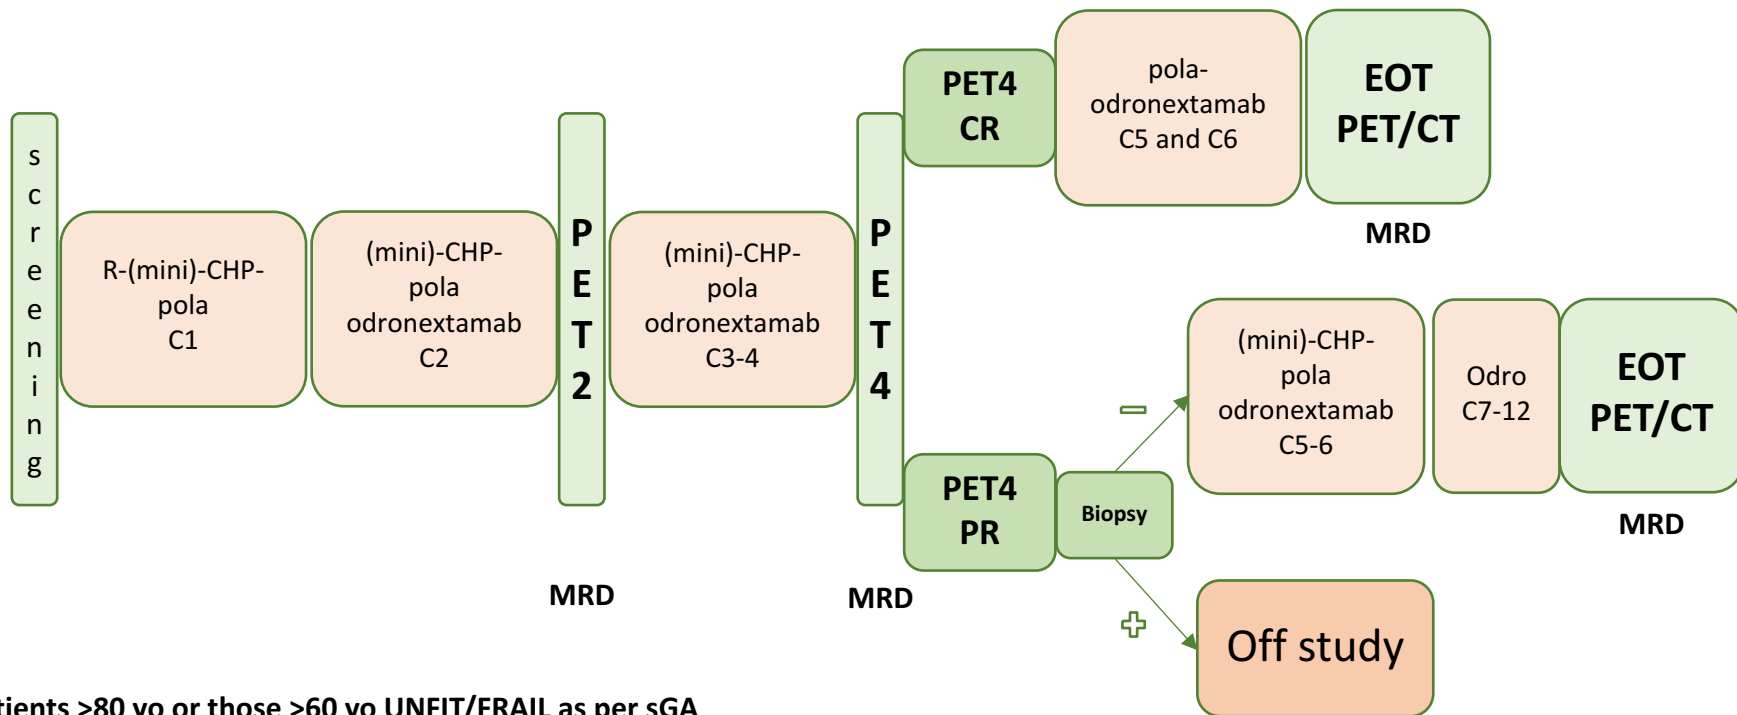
screening

R-(mini)-CHP-pola C1

(mini)-CHP-pola odronextamab C2

PET2

(mini)-CHP-pola odronextamab C3-4

PET4

PET4 CR

pola-odronextamab C5 and C6

EOT PET/CT

MRD

−

(mini)-CHP-pola odronextamab C5-6

Odro C7-12

EOT PET/CT

MRD

PET4 PR

Biopsy

MRD

MRD

+

Off study

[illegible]tients >80 yo or those >60 yo UNFIT/FRAIL as per sGA